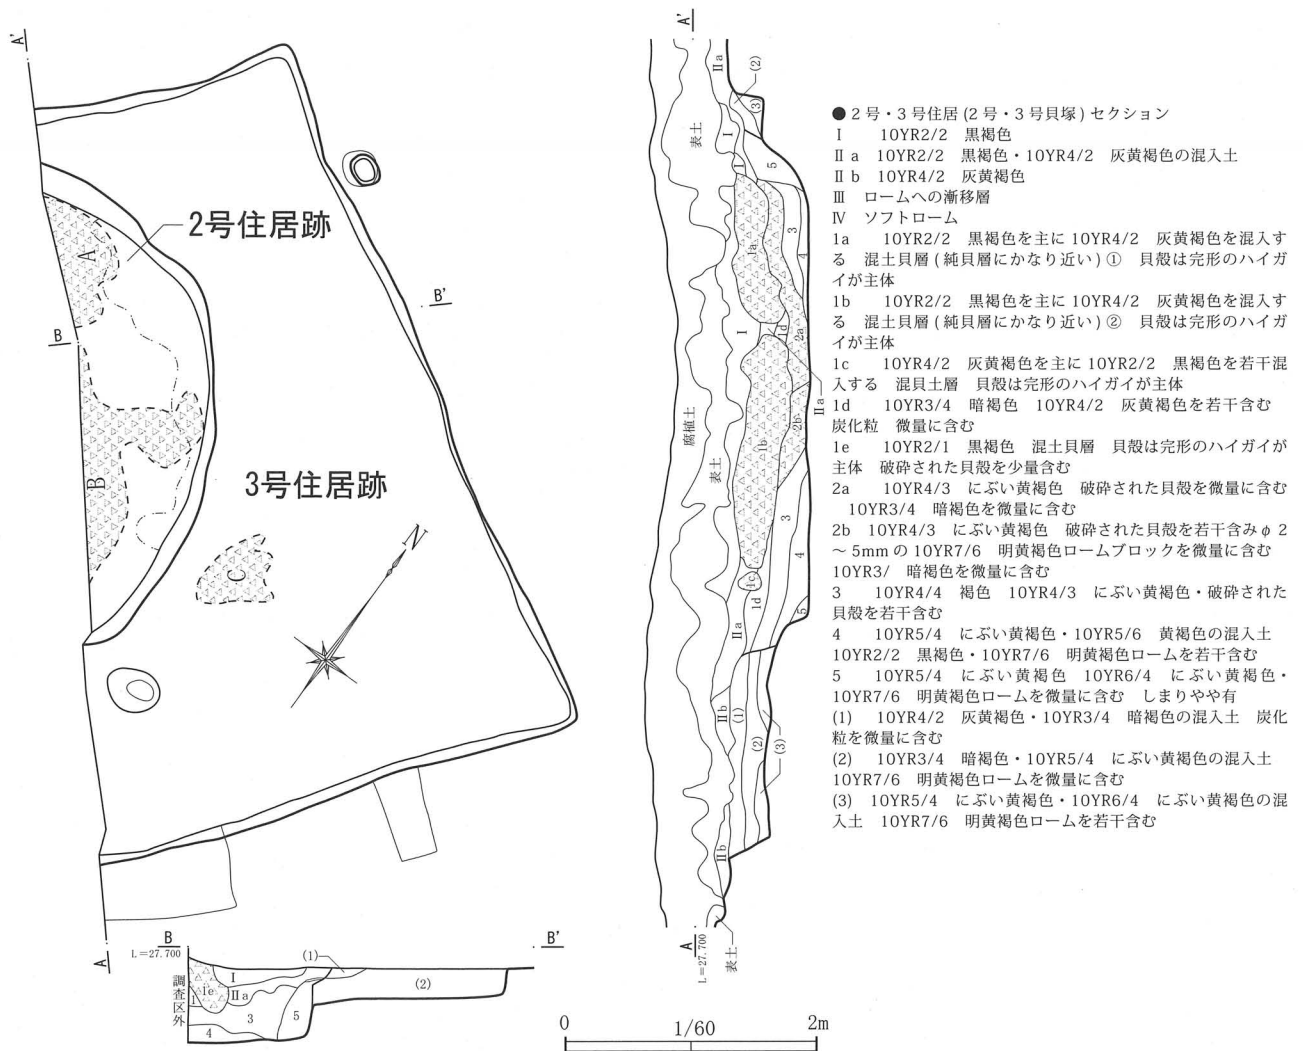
A'

2号住居跡

A

B

B'

B

3号住居跡

C

N

A

B
L＝27.700

I

Ie

IIa

調査区外

3

5

4

(1)

(2)

B'

0　1/60　2m

A'

IIa

(2)

(3)

表土

I

II

5

1a

3

4

1d

2a

I

IIa

腐植土

表土

1b

2b

3

4

1c

1d

5

IIa

IIb

(1)

(2)

(3)

IIb

A
L＝27.700

表土

●２号・３号住居（２号・３号貝塚）セクション
Ｉ　10YR2/2　黒褐色
IIａ　10YR2/2　黒褐色・10YR4/2　灰黄褐色の混入土
IIｂ　10YR4/2　灰黄褐色
III　ロームへの漸移層
IV　ソフトローム
1a　10YR2/2　黒褐色を主に 10YR4/2　灰黄褐色を混入する　混土貝層（純貝層にかなり近い）①　貝殻は完形のハイガイが主体
1b　10YR2/2　黒褐色を主に 10YR4/2　灰黄褐色を混入する　混土貝層（純貝層にかなり近い）②　貝殻は完形のハイガイが主体
1c　10YR4/2　灰黄褐色を主に 10YR2/2　黒褐色を若干混入する　混貝土層　貝殻は完形のハイガイが主体
1d　10YR3/4　暗褐色　10YR4/2　灰黄褐色を若干含む　炭化粒　微量に含む
1e　10YR2/1　黒褐色　混土貝層　貝殻は完形のハイガイが主体　破砕された貝殻を少量含む
2a　10YR4/3　にぶい黄褐色　破砕された貝殻を微量に含む　10YR3/4　暗褐色を微量に含む
2b　10YR4/3　にぶい黄褐色　破砕された貝殻を若干含みφ２～５mm の 10YR7/6　明黄褐色ロームブロックを微量に含む　10YR3/　暗褐色を微量に含む
3　10YR4/4　褐色　10YR4/3　にぶい黄褐色・破砕された貝殻を若干含む
4　10YR5/4　にぶい黄褐色・10YR5/6　黄褐色の混入土　10YR2/2　黒褐色・10YR7/6　明黄褐色ロームを若干含む
5　10YR5/4　にぶい黄褐色　10YR6/4　にぶい黄褐色・10YR7/6　明黄褐色ロームを微量に含む　しまりやや有
(1)　10YR4/2　灰黄褐色・10YR3/4　暗褐色の混入土　炭化粒を微量に含む
(2)　10YR3/4　暗褐色・10YR5/4　にぶい黄褐色の混入土　10YR7/6　明黄褐色ロームを微量に含む
(3)　10YR5/4　にぶい黄褐色・10YR6/4　にぶい黄褐色の混入土　10YR7/6　明黄褐色ロームを若干含む